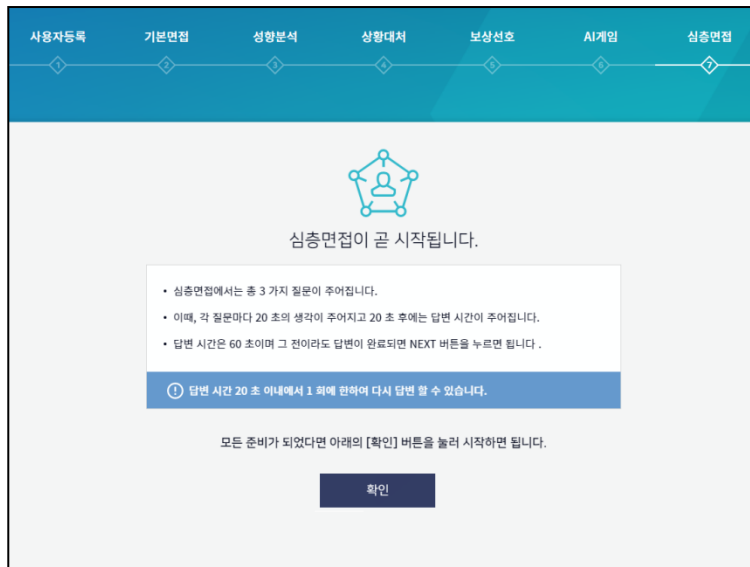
사용자등록 기본면접 성향분석 상황대처 보상선호 AI게임 심층면접

1 2 3 4 5 6 7

심층면접이 곧 시작됩니다.

• 심층면접에서는 총 3 가지 질문이 주어집니다.

• 이때, 각 질문마다 20 초의 생각이 주어지고 20 초 후에는 답변 시간이 주어집니다.

• 답변 시간은 60 초이며 그 전이라도 답변이 완료되면 NEXT 버튼을 누르면 됩니다 .

! 답변 시간 20 초 이내에서 1 회에 한하여 다시 답변 할 수 있습니다.

모든 준비가 되었다면 아래의 [확인] 버튼을 눌러 시작하면 됩니다.

확인